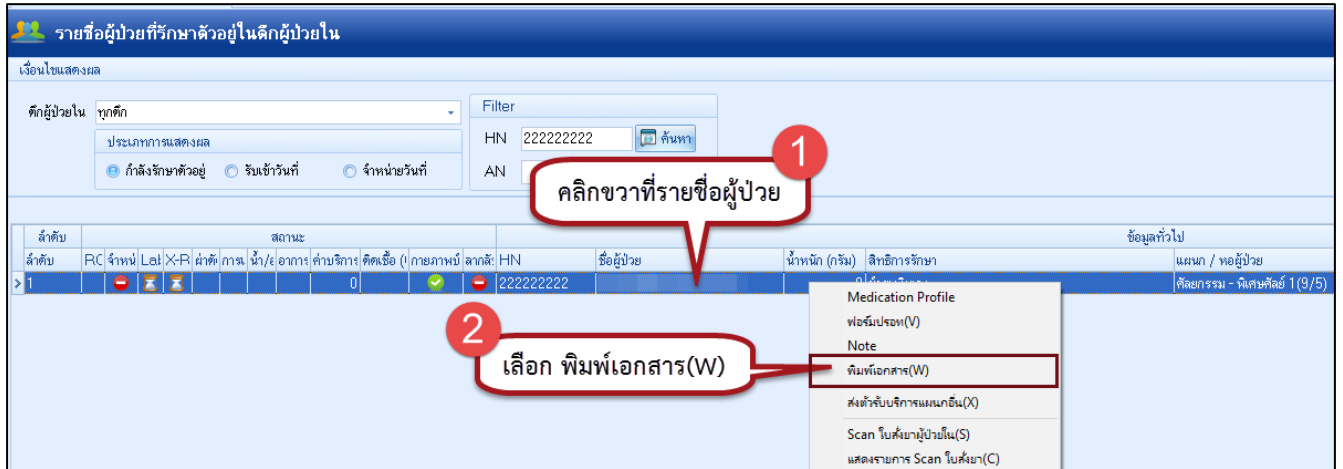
รายชื่อผู้ป่วยที่รักษาตัวอยู่ในตึกผู้ป่วยใน

เงื่อนไขแสดงผล

ตึกผู้ป่วยใน ทุกตึก

ประเภทการแสดงผล

กำลังรักษาตัวอยู่ รับเข้าวันที่ จำหน่ายวันที่

Filter

HN 222222222 ค้นหา

AN

1

คลิกขวาที่รายชื่อผู้ป่วย

| ลำดับ | สถานะ | | | | | | | | | | | | | | ข้อมูลทั่วไป | | | |
|---|---|---|---|---|---|---|---|---|---|---|---|---|---|---|---|---|---|---|
| ลำดับ | RC | จำหน่ | Lal | X-R | ผ่าตั | การเ | น้ำ/ส | อาการ | ค่าบริการ | ติดเชื้อ (! | กายภาพบำ | ลาคลั: | HN | ชื่อผู้ป่วย | น้ำหนัก (กรัม) | สิทธิการรักษา | แผนก / หอผู้ป่วย |
| 1 | | | | | | | | | 0 | | | | 222222222 | | 0 | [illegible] | ศัลยกรรม - พิเศษศัลย์ 1(9/5) |

2

เลือก พิมพ์เอกสาร(W)

Medication Profile
ฟอร์มปรอท(V)
Note
พิมพ์เอกสาร(W)
ส่งตัวรับบริการแผนกอื่น(X)
Scan ใบสั่งยาผู้ป่วยใน(S)
แสดงรายการ Scan ใบสั่งยา(C)